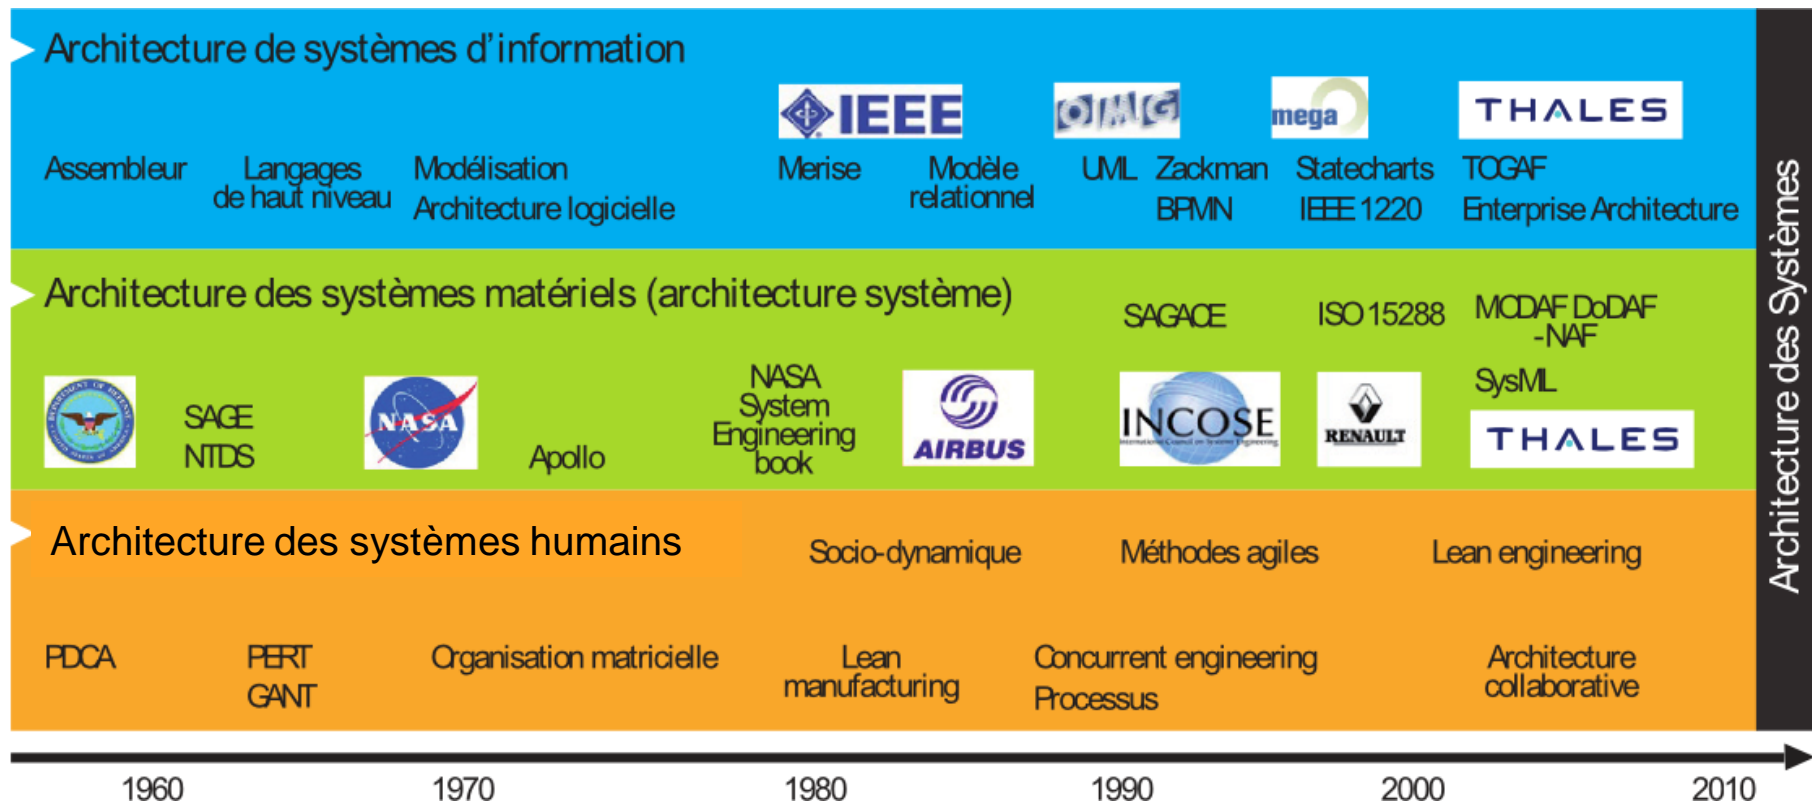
Architecture de systèmes d'information

IEEE OMG mega THALES

Assembleur Langages de haut niveau Modélisation Architecture logicielle Merise Modèle relationnel UML Zackman BPMN Statecharts IEEE 1220 TOGAF Enterprise Architecture

Architecture des systèmes matériels (architecture système)

SAGACE ISO 15288 MODAF DoDAF -NAF

SysML

SAGE NTDS NASA Apollo NASA System Engineering book AIRBUS INCOSE RENAULT THALES

Architecture des systèmes humains

Socio-dynamique Méthodes agiles Lean engineering

PDCA PERT GANT Organisation matricielle Lean manufacturing Concurrent engineering Processus Architecture collaborative

Architecture des Systèmes

1960 1970 1980 1990 2000 2010